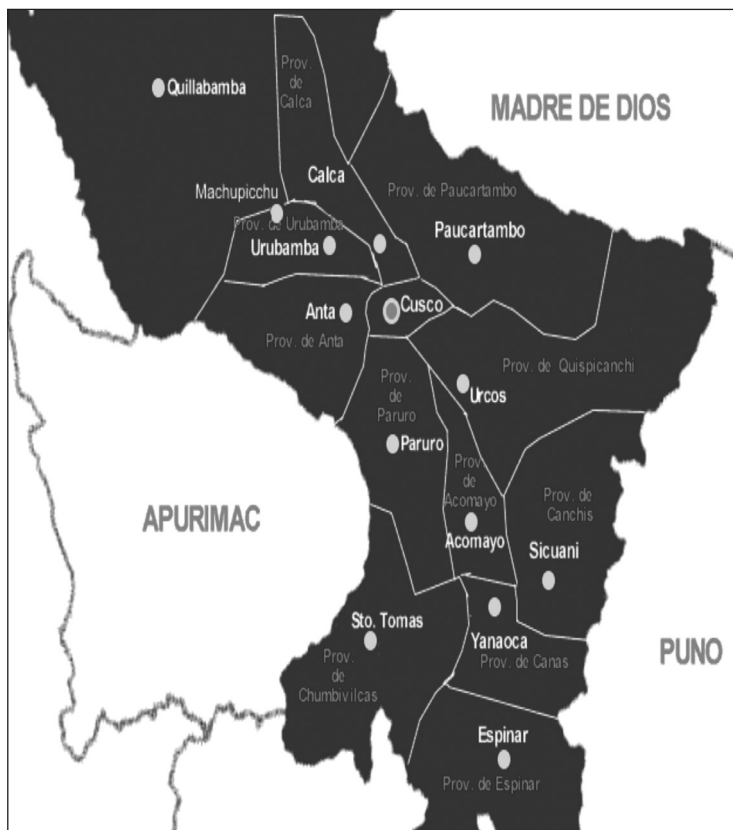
Quillabamba

Prov. de Calca

MADRE DE DIOS

Calca

Prov. de Paucartambo

Machupicchu

Prov. de Urubamba

Urubamba

Paucartambo

Anta

Cusco

Prov. de Anta

Prov. de Quispicanchi

Prov. de Paruro

Urcos

Paruro

Prov. de Acomayo

APURIMAC

Prov. de Canchis

Acomayo

Sicuani

Sto. Tomas

Yanaoca

PUNO

Prov. de Chumbivilcas

Prov. de Canas

Espinar

Prov. de Espinar